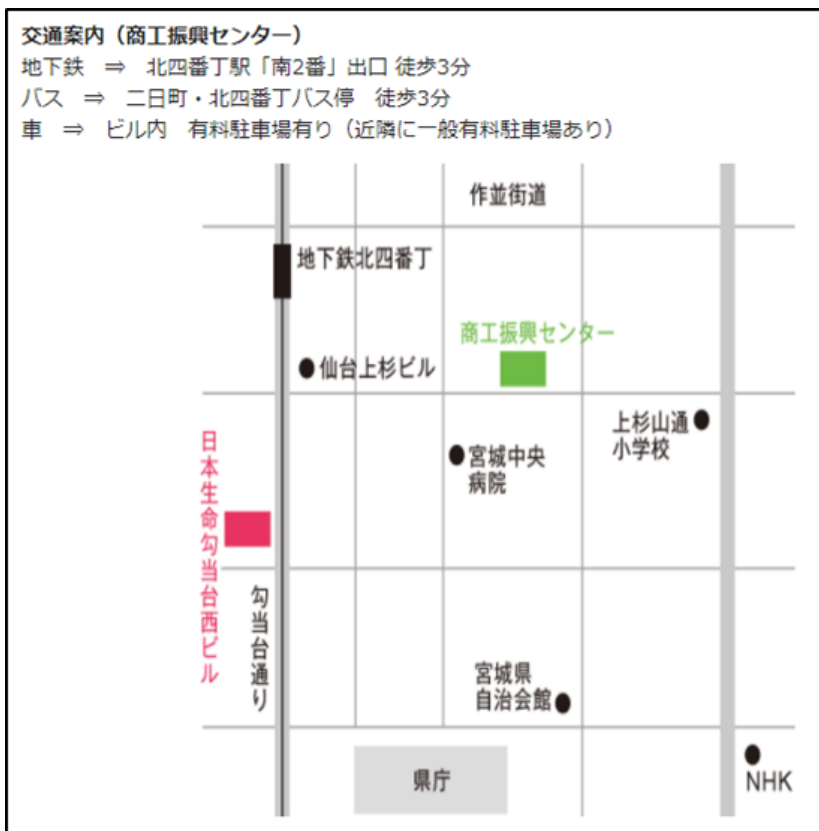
交通案内（商工振興センター）
地下鉄　⇒　北四番丁駅「南2番」出口 徒歩3分
バス　⇒　二日町・北四番丁バス停　徒歩3分
車　⇒　ビル内　有料駐車場有り（近隣に一般有料駐車場あり）

作並街道

地下鉄北四番丁

商工振興センター

仙台上杉ビル

上杉山通小学校

宮城中央病院

日本生命勾当台西ビル

勾当台通り

宮城県自治会館

NHK

県庁